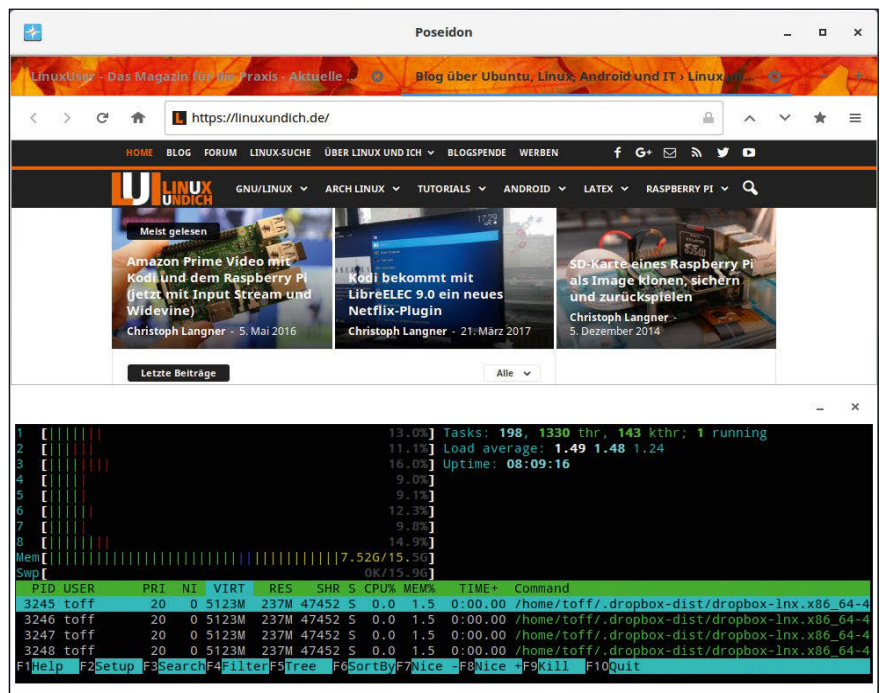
Poseidon

LinuxUser - Das Magazin für die Praxis - Aktuelle ...

Blog über Ubuntu, Linux, Android und IT › Linux un...

https://linuxundich.de/

HOME BLOG FORUM LINUX-SUCHE ÜBER LINUX UND ICH BLOGSPENDE WERBEN

LINUX UND ICH

GNU/LINUX ARCH LINUX TUTORIALS ANDROID LATEX RASPBERRY PI

Meist gelesen

Amazon Prime Video mit Kodi und dem Raspberry Pi (jetzt mit Input Stream und Widevine)

Christoph Langner - 5. Mai 2016

Kodi bekommt mit LibreELEC 9.0 ein neues Netflix-Plugin

Christoph Langner - 21. März 2017

SD-Karte eines Raspberry Pi als Image klonen, sichern und zurückspielen

Christoph Langner - 5. Dezember 2014

Letzte Beiträge

Alle

1 [||||||| 13.0%] Tasks: 198, 1330 thr, 143 kthr; 1 running
2 [||||| 11.1%] Load average: 1.49 1.48 1.24
3 [||||||| 16.0%] Uptime: 08:09:16
4 [||| 9.0%]
5 [|||| 9.1%]
6 [|||||| 12.3%]
7 [|||| 9.8%]
8 [|||||| 14.9%]
Mem[||||||||||||||||||||||||||||||||7.52G/15.5G]
Swp[ 0K/15.9G]

| PID | USER | PRI | NI | VIRT | RES | SHR | S | CPU% | MEM% | TIME+ | Command |
|---|---|---|---|---|---|---|---|---|---|---|---|
| 3245 | toff | 20 | 0 | 5123M | 237M | 47452 | S | 0.0 | 1.5 | 0:00.00 | /home/toff/.dropbox-dist/dropbox-lnx.x86_64-4 |
| 3246 | toff | 20 | 0 | 5123M | 237M | 47452 | S | 0.0 | 1.5 | 0:00.00 | /home/toff/.dropbox-dist/dropbox-lnx.x86_64-4 |
| 3247 | toff | 20 | 0 | 5123M | 237M | 47452 | S | 0.0 | 1.5 | 0:00.00 | /home/toff/.dropbox-dist/dropbox-lnx.x86_64-4 |
| 3248 | toff | 20 | 0 | 5123M | 237M | 47452 | S | 0.0 | 1.5 | 0:00.00 | /home/toff/.dropbox-dist/dropbox-lnx.x86_64-4 |

F1Help F2Setup F3Search F4Filter F5Tree F6SortBy F7Nice - F8Nice + F9Kill F10Quit